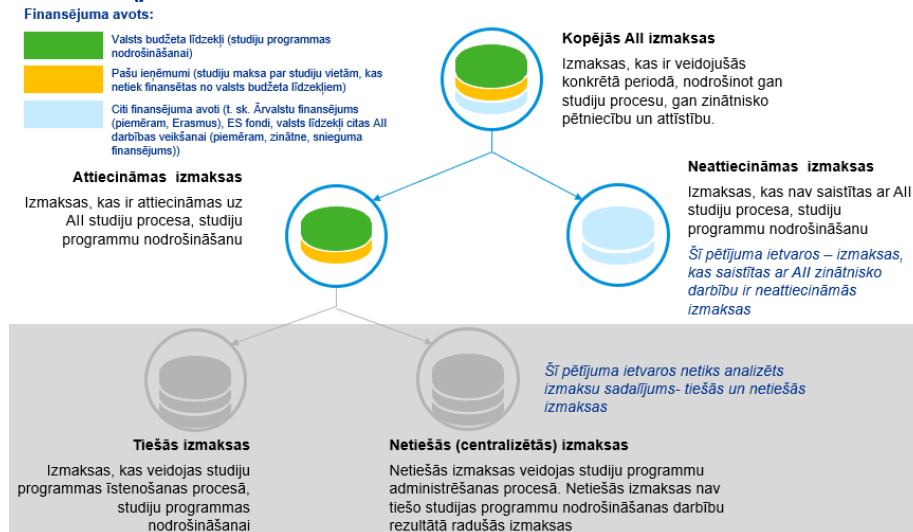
Finansējuma avots:

Valsts budžeta līdzekļi (studiju programmas nodrošināšanai)

Pašu ieņēmumi (studiju maksa par studiju vietām, kas netiek finansēta no valsts budžeta līdzekļiem)

Citi finansējuma avoti (t. sk. Ārvalstu finansējums (piemēram, Erasmus), ES fondi, valsts līdzekļi citas AII darbības veikšanai (piemēram, zinātne, snieguma finansējums))

Kopējās AII izmaksas

Izmaksas, kas ir veidojušās konkrētā periodā, nodrošinot gan studiju procesu, gan zinātnisko pētniecību un attīstību.

Attiecināmas izmaksas

Izmaksas, kas ir attiecināmas uz AII studiju procesa, studiju programmu nodrošināšanu

Neattiecināmas izmaksas

Izmaksas, kas nav saistītas ar AII studiju procesa, studiju programmu nodrošināšanu

Šī pētījuma ietvaros – izmaksas, kas saistītas ar AII zinātnisko darbību ir neattiecināmās izmaksas

Šī pētījuma ietvaros netiks analizēts izmaksu sadalījums- tiešās un netiešās izmaksas

Tiešās izmaksas

Izmaksas, kas veidojas studiju programmas īstenošanas procesā, studiju programmas nodrošināšanai

Netiešās (centralizētās) izmaksas

Netiešās izmaksas veidojas studiju programmu administrēšanas procesā. Netiešās izmaksas nav tiešo studiju programmu nodrošināšanas darbību rezultātā radušās izmaksas